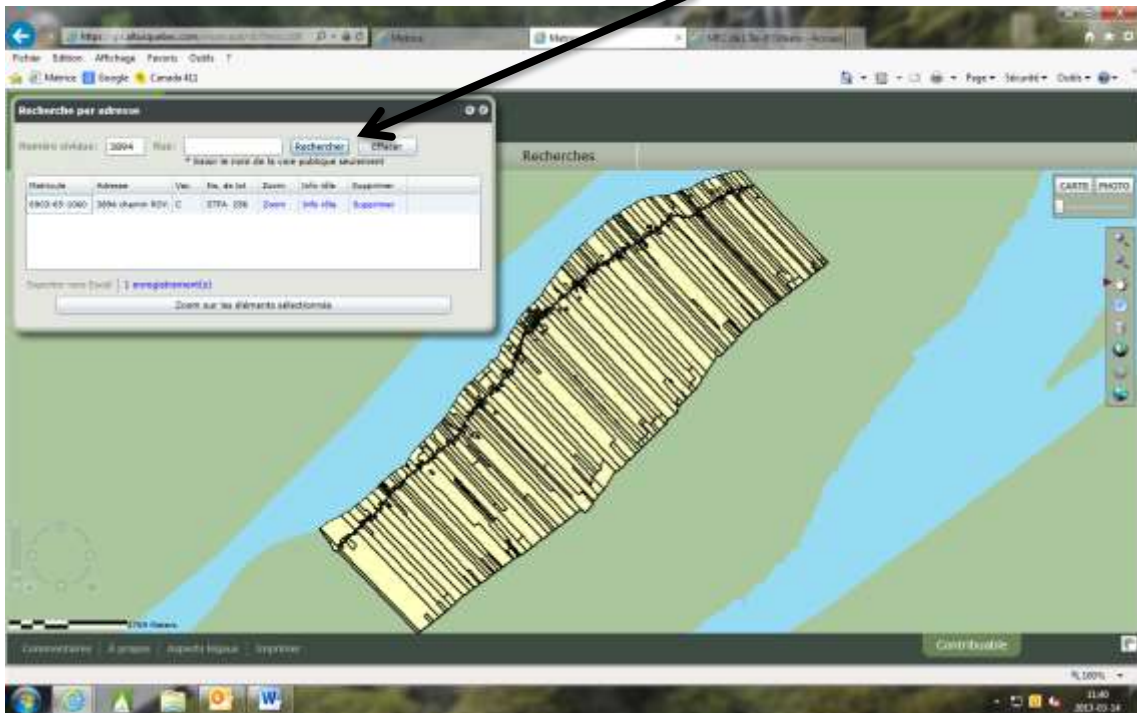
https://...altaiquebec.com

Metrio

Fichier Edition Affichage Favoris Outils ?

Metrice Google Canada411

Page Sécurité Outils

Recherche par adresse

Numéro civique: 3894 Rue: Rechercher Effacer

* Saisir le nom de la voie publique seulement

| Matricule | Adresse | Vac. | No. de lot | Zoom | Info rôle | Supprimer |
|---|---|---|---|---|---|---|
| 6903-65-1060 | 3894 chemin ROY | C | STPA 206 | Zoom | Info rôle | Supprimer |

Exporter vers Excel | 1 enregistrement(s)

Zoom sur les éléments sélectionnés

Recherches

CARTE PHOTO

Commentaires | À propos | Aspects légaux | Imprimer

Contribuable

100%

11:40
2013-03-14